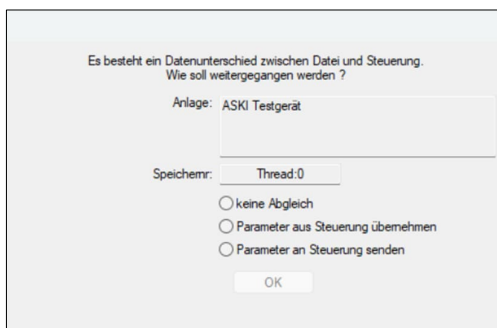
Es besteht ein Datenunterschied zwischen Datei und Steuerung.
Wie soll weitergegangen werden ?

Anlage: ASKI Testgerät

Speichernr: Thread:0

keine Abgleich

Parameter aus Steuerung übernehmen

Parameter an Steuerung senden

OK